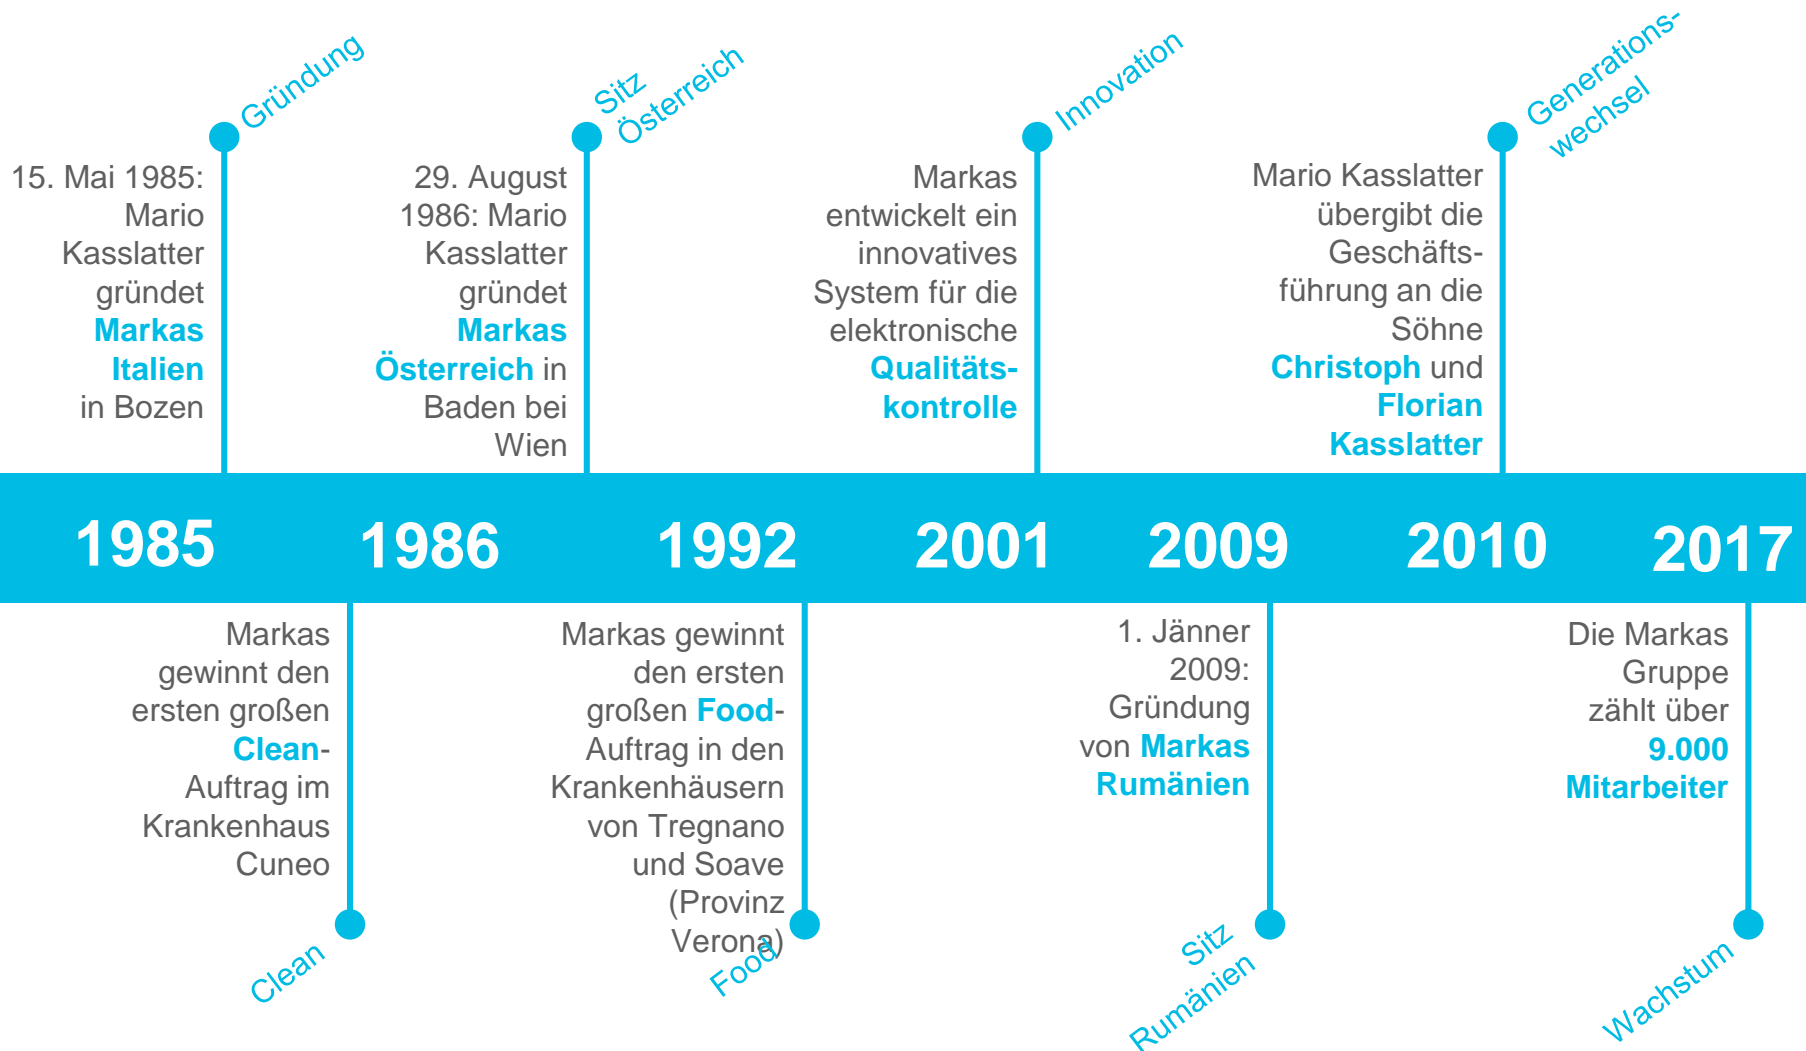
Gründung

15. Mai 1985: Mario Kasslatter gründet Markas Italien in Bozen

Sitz Österreich

29. August 1986: Mario Kasslatter gründet Markas Österreich in Baden bei Wien

Innovation

Markas entwickelt ein innovatives System für die elektronische Qualitätskontrolle

Generationswechsel

Mario Kasslatter übergibt die Geschäftsführung an die Söhne Christoph und Florian Kasslatter

1985 1986 1992 2001 2009 2010 2017

Markas gewinnt den ersten großen Clean-Auftrag im Krankenhaus Cuneo

Clean

Markas gewinnt den ersten großen Food-Auftrag in den Krankenhäusern von Tregnano und Soave (Provinz Verona)

Food

1. Jänner 2009: Gründung von Markas Rumänien

Sitz Rumänien

Die Markas Gruppe zählt über 9.000 Mitarbeiter

Wachstum